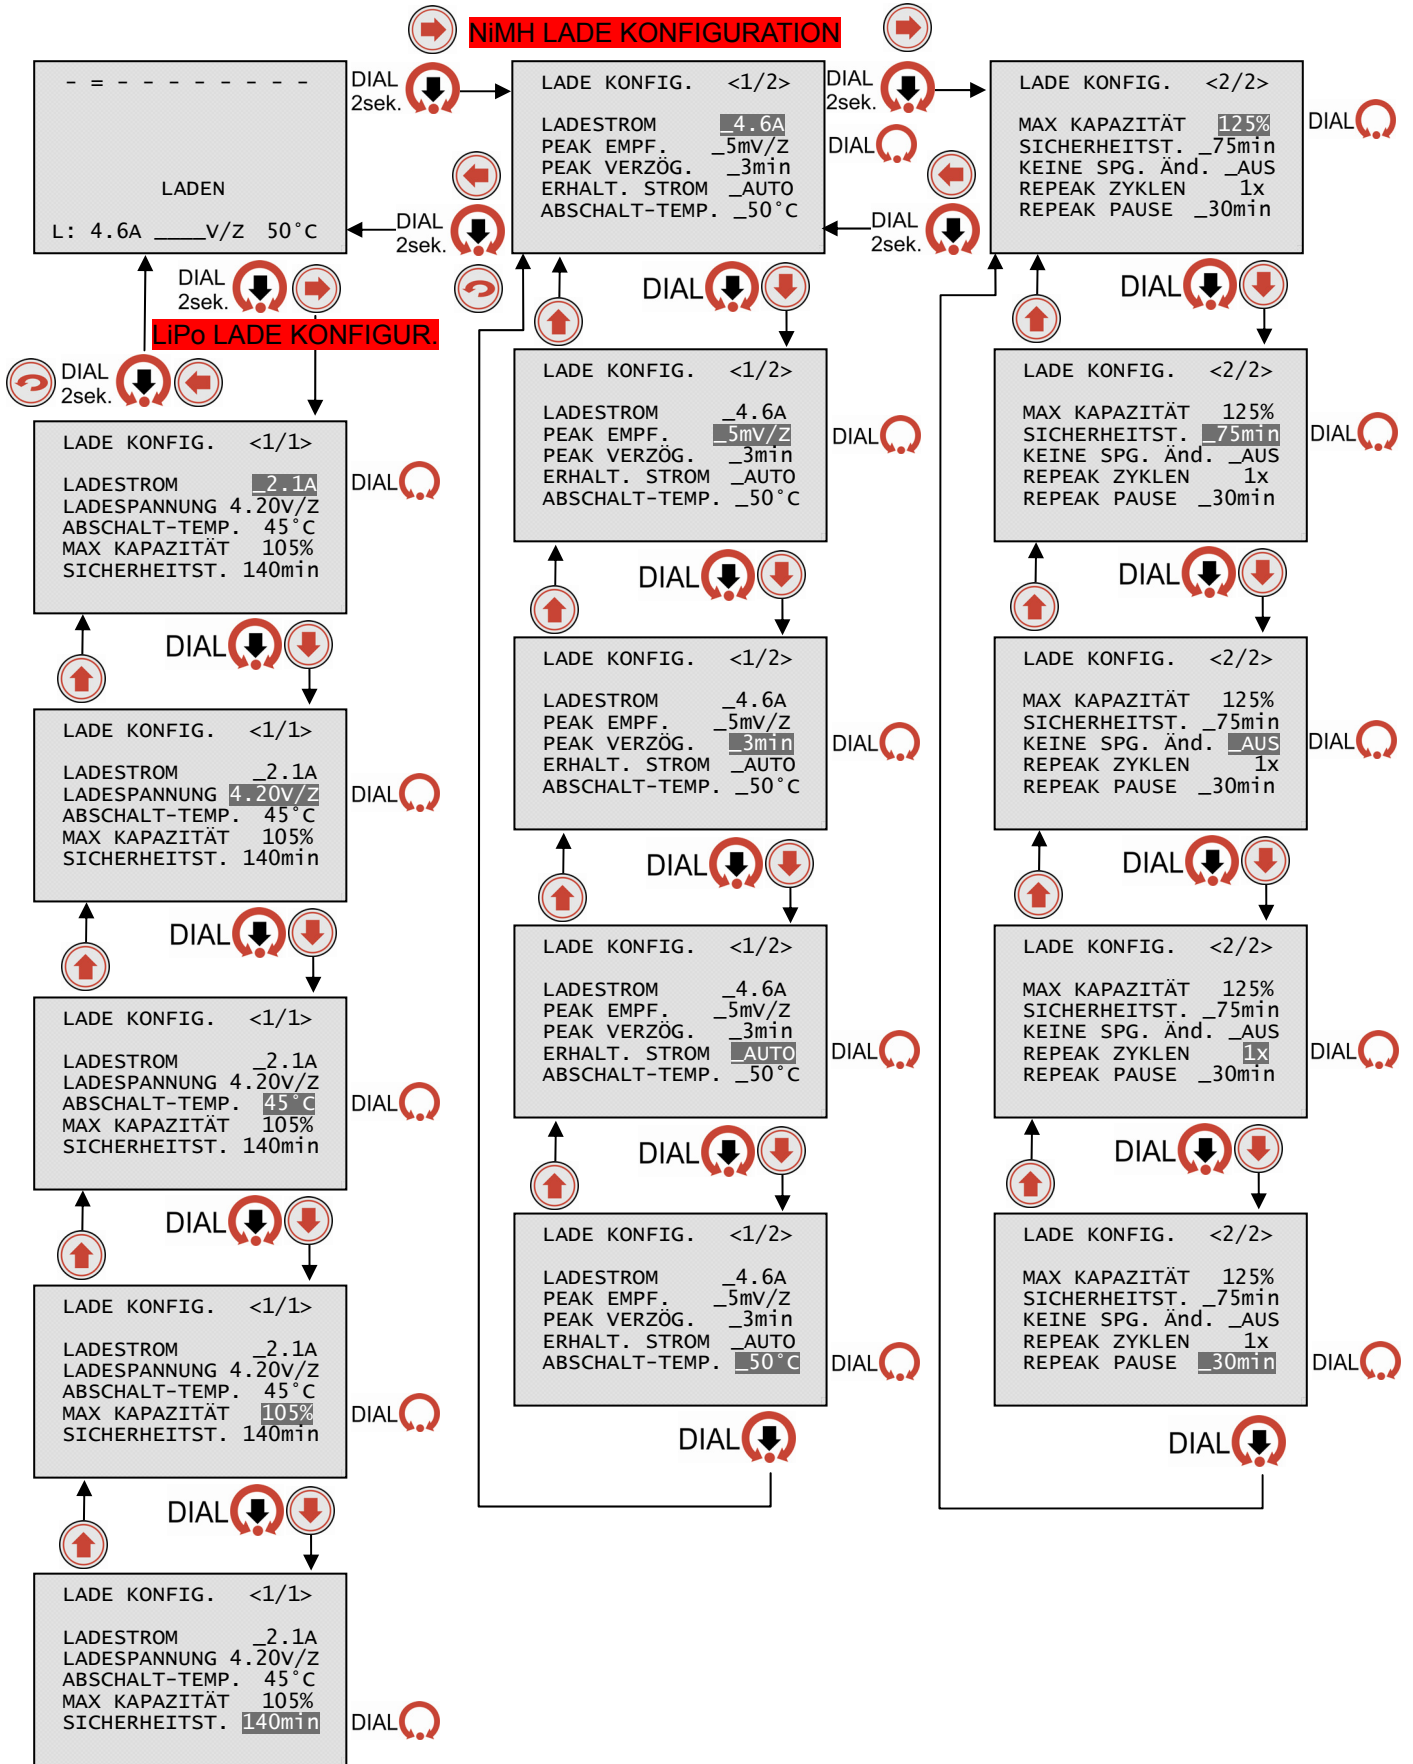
NiMH LADE KONFIGURATION

- = - - - - - - - - -

LADEN

L: 4.6A ____V/Z 50°C

DIAL 2sek.

DIAL 2sek.

DIAL 2sek.

LiPo LADE KONFIGUR.

DIAL 2sek.

LADE KONFIG. <1/2>
LADESTROM _4.6A
PEAK EMPF. _5mV/Z
PEAK VERZÖG. _3min
ERHALT. STROM _AUTO
ABSCHALT-TEMP. _50°C

DIAL 2sek.

DIAL

DIAL 2sek.

LADE KONFIG. <2/2>
MAX KAPAZITÄT 125%
SICHERHEITST. _75min
KEINE SPG. Änd. _AUS
REPEAK ZYKLEN 1x
REPEAK PAUSE _30min

DIAL

DIAL

DIAL

LADE KONFIG. <1/1>
LADESTROM _2.1A
LADESPANNUNG 4.20V/Z
ABSCHALT-TEMP. 45°C
MAX KAPAZITÄT 105%
SICHERHEITST. 140min

DIAL

DIAL

LADE KONFIG. <1/2>
LADESTROM _4.6A
PEAK EMPF. _5mV/Z
PEAK VERZÖG. _3min
ERHALT. STROM _AUTO
ABSCHALT-TEMP. _50°C

DIAL

LADE KONFIG. <2/2>
MAX KAPAZITÄT 125%
SICHERHEITST. _75min
KEINE SPG. Änd. _AUS
REPEAK ZYKLEN 1x
REPEAK PAUSE _30min

DIAL

DIAL

DIAL

LADE KONFIG. <1/1>
LADESTROM _2.1A
LADESPANNUNG 4.20V/Z
ABSCHALT-TEMP. 45°C
MAX KAPAZITÄT 105%
SICHERHEITST. 140min

DIAL

LADE KONFIG. <1/2>
LADESTROM _4.6A
PEAK EMPF. _5mV/Z
PEAK VERZÖG. _3min
ERHALT. STROM _AUTO
ABSCHALT-TEMP. _50°C

DIAL

LADE KONFIG. <2/2>
MAX KAPAZITÄT 125%
SICHERHEITST. _75min
KEINE SPG. Änd. _AUS
REPEAK ZYKLEN 1x
REPEAK PAUSE _30min

DIAL

DIAL

DIAL

DIAL

LADE KONFIG. <1/1>
LADESTROM _2.1A
LADESPANNUNG 4.20V/Z
ABSCHALT-TEMP. 45°C
MAX KAPAZITÄT 105%
SICHERHEITST. 140min

DIAL

LADE KONFIG. <1/2>
LADESTROM _4.6A
PEAK EMPF. _5mV/Z
PEAK VERZÖG. _3min
ERHALT. STROM _AUTO
ABSCHALT-TEMP. _50°C

DIAL

LADE KONFIG. <2/2>
MAX KAPAZITÄT 125%
SICHERHEITST. _75min
KEINE SPG. Änd. _AUS
REPEAK ZYKLEN 1x
REPEAK PAUSE _30min

DIAL

DIAL

DIAL

DIAL

LADE KONFIG. <1/1>
LADESTROM _2.1A
LADESPANNUNG 4.20V/Z
ABSCHALT-TEMP. 45°C
MAX KAPAZITÄT 105%
SICHERHEITST. 140min

DIAL

LADE KONFIG. <1/2>
LADESTROM _4.6A
PEAK EMPF. _5mV/Z
PEAK VERZÖG. _3min
ERHALT. STROM _AUTO
ABSCHALT-TEMP. _50°C

DIAL

LADE KONFIG. <2/2>
MAX KAPAZITÄT 125%
SICHERHEITST. _75min
KEINE SPG. Änd. _AUS
REPEAK ZYKLEN 1x
REPEAK PAUSE _30min

DIAL

DIAL

DIAL

DIAL

LADE KONFIG. <1/1>
LADESTROM _2.1A
LADESPANNUNG 4.20V/Z
ABSCHALT-TEMP. 45°C
MAX KAPAZITÄT 105%
SICHERHEITST. 140min

DIAL